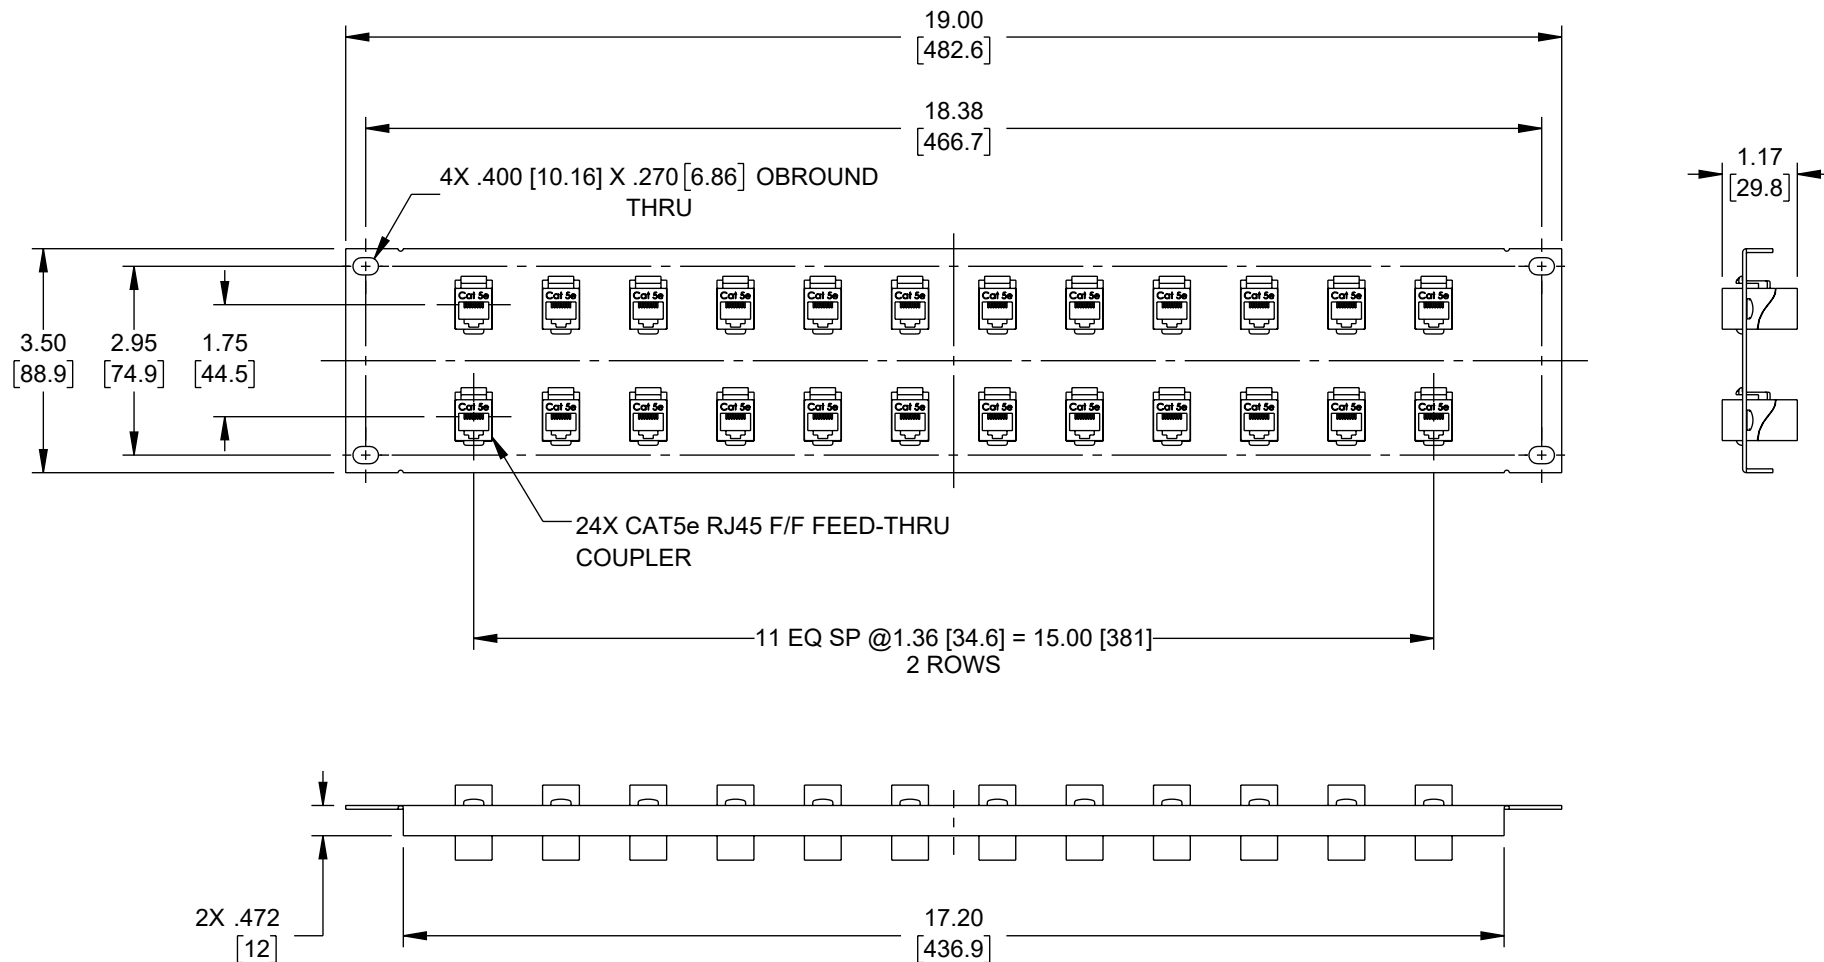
19.00
[482.6]

18.38
[466.7]

4X .400 [10.16] X .270 [6.86] OBROUND THRU

1.17
[29.8]

3.50
[88.9]

2.95
[74.9]

1.75
[44.5]

Cat 5e Cat 5e Cat 5e Cat 5e Cat 5e Cat 5e Cat 5e Cat 5e Cat 5e Cat 5e Cat 5e Cat 5e

Cat 5e Cat 5e Cat 5e Cat 5e Cat 5e Cat 5e Cat 5e Cat 5e Cat 5e Cat 5e Cat 5e Cat 5e

24X CAT5e RJ45 F/F FEED-THRU COUPLER

11 EQ SP @1.36 [34.6] = 15.00 [381]
2 ROWS

2X .472
[12]

17.20
[436.9]